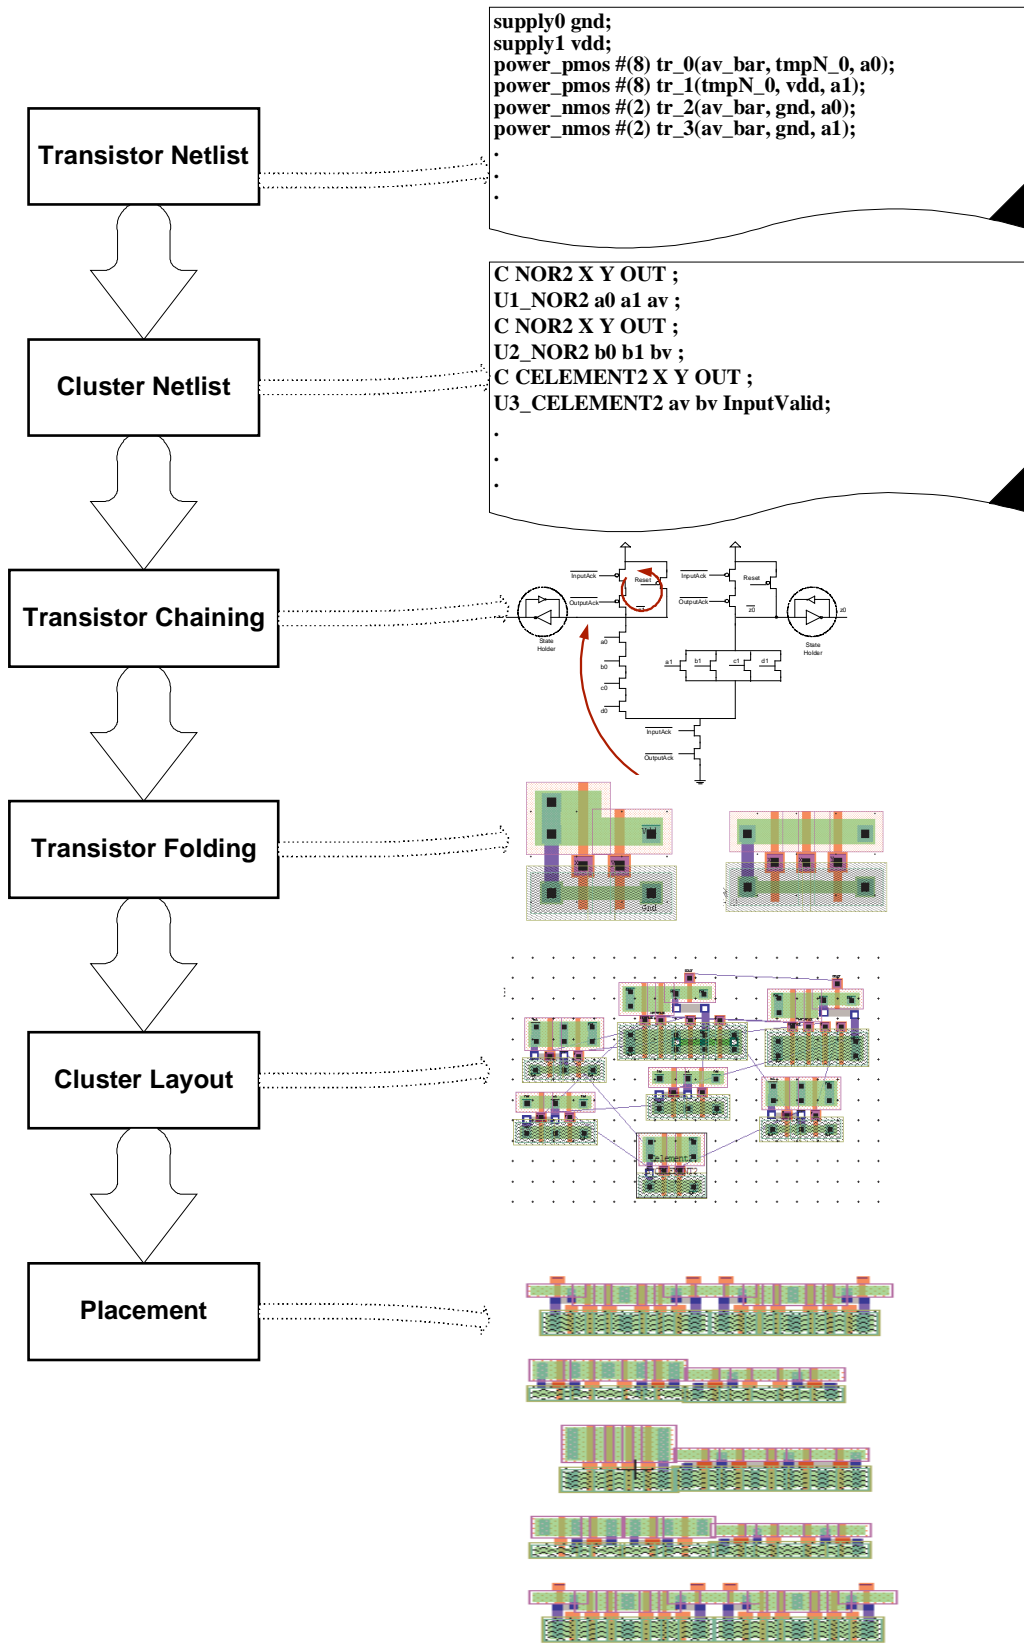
Transistor Netlist

supply0 gnd;
supply1 vdd;
power_pmos #(8) tr_0(av_bar, tmpN_0, a0);
power_pmos #(8) tr_1(tmpN_0, vdd, a1);
power_nmos #(2) tr_2(av_bar, gnd, a0);
power_nmos #(2) tr_3(av_bar, gnd, a1);
.
.
.

Cluster Netlist

C NOR2 X Y OUT ;
U1_NOR2 a0 a1 av ;
C NOR2 X Y OUT ;
U2_NOR2 b0 b1 bv ;
C CELEMENT2 X Y OUT ;
U3_CELEMENT2 av bv InputValid;
.
.
.

Transistor Chaining

InputAck
Reset
OutputAck
InputAck
Reset
OutputAck
z0
z0
State Holder
State Holder
a0
b0
c0
d0
a1
b1
c1
d1
InputAck
OutputAck

Transistor Folding

Vdd
Gnd

Cluster Layout

Placement